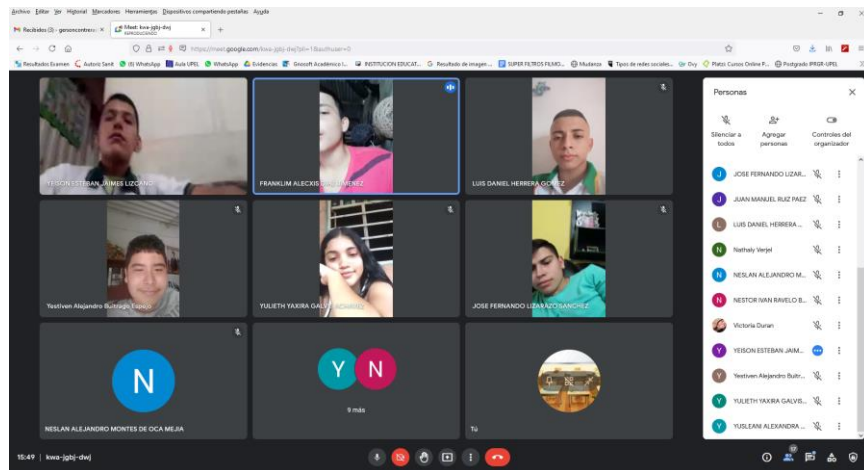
Archivo Editar Ver Historial Marcadores Herramientas Dispositivos compartiendo pestañas Ayuda

Recibidos (3) - gersoncontrer... ×
Meet: kwa-jgbj-dwj REPRODUCIENDO ×
+

https://meet.google.com/kwa-jgbj-dwj?authuser=0

Resultados Examen Autoriz Santi (8) WhatsApp Aula UPEL WhatsApp Evidencias Gnosoft Académico I... INSTITUCION EDUCAT... Resultado de imagen... SUPER FILTROS FILMO... Mudanza Tipos de redes sociales... Ovy Platzi: Cursos Online P... Postgrado IPRGR-UPEL

YEISON ESTEBAN JAIMES LIZCANO
FRANKLIM ALECXIS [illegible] JIMENEZ
LUIS DANIEL HERRERA GOMEZ
Yestiven Alejandro Buitrago Forero
YULIETH YAXIRA GALVIS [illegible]
JOSE FERNANDO LIZARAZO SANCHEZ
N
NESLAN ALEJANDRO MONTES DE OCA MEJIA
Y N
9 más
Tú

Personas
Silenciar a todos
Agregar personas
Controles del organizador

J JOSE FERNANDO LIZAR...
J JUAN MANUEL RUIZ PAEZ
L LUIS DANIEL HERRERA ...
N Nathaly Verjel
N NESLAN ALEJANDRO M...
N NESTOR IVAN RAVELO B...
Victoria Duran
Y YEISON ESTEBAN JAIM...
Y Yestiven Alejandro Buitr...
Y YULIETH YAXIRA GALVIS...
Y YUSLEANI ALEXANDRA ...

15:49 | kwa-jgbj-dwj